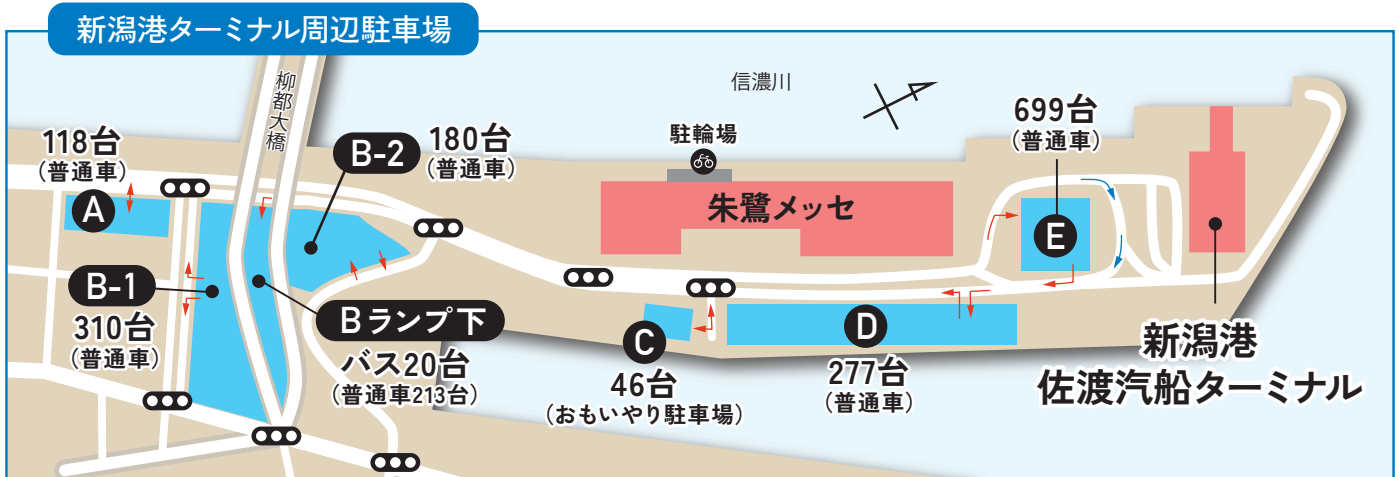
新潟港ターミナル周辺駐車場

信濃川

柳都大橋

118台
（普通車）
A

B-2
180台
（普通車）

駐輪場

朱鷺メッセ

699台
（普通車）
E

B-1
310台
（普通車）

Bランプ下
バス20台
（普通車213台）

C
46台
（おもいやり駐車場）

D
277台
（普通車）

新潟港
佐渡汽船ターミナル